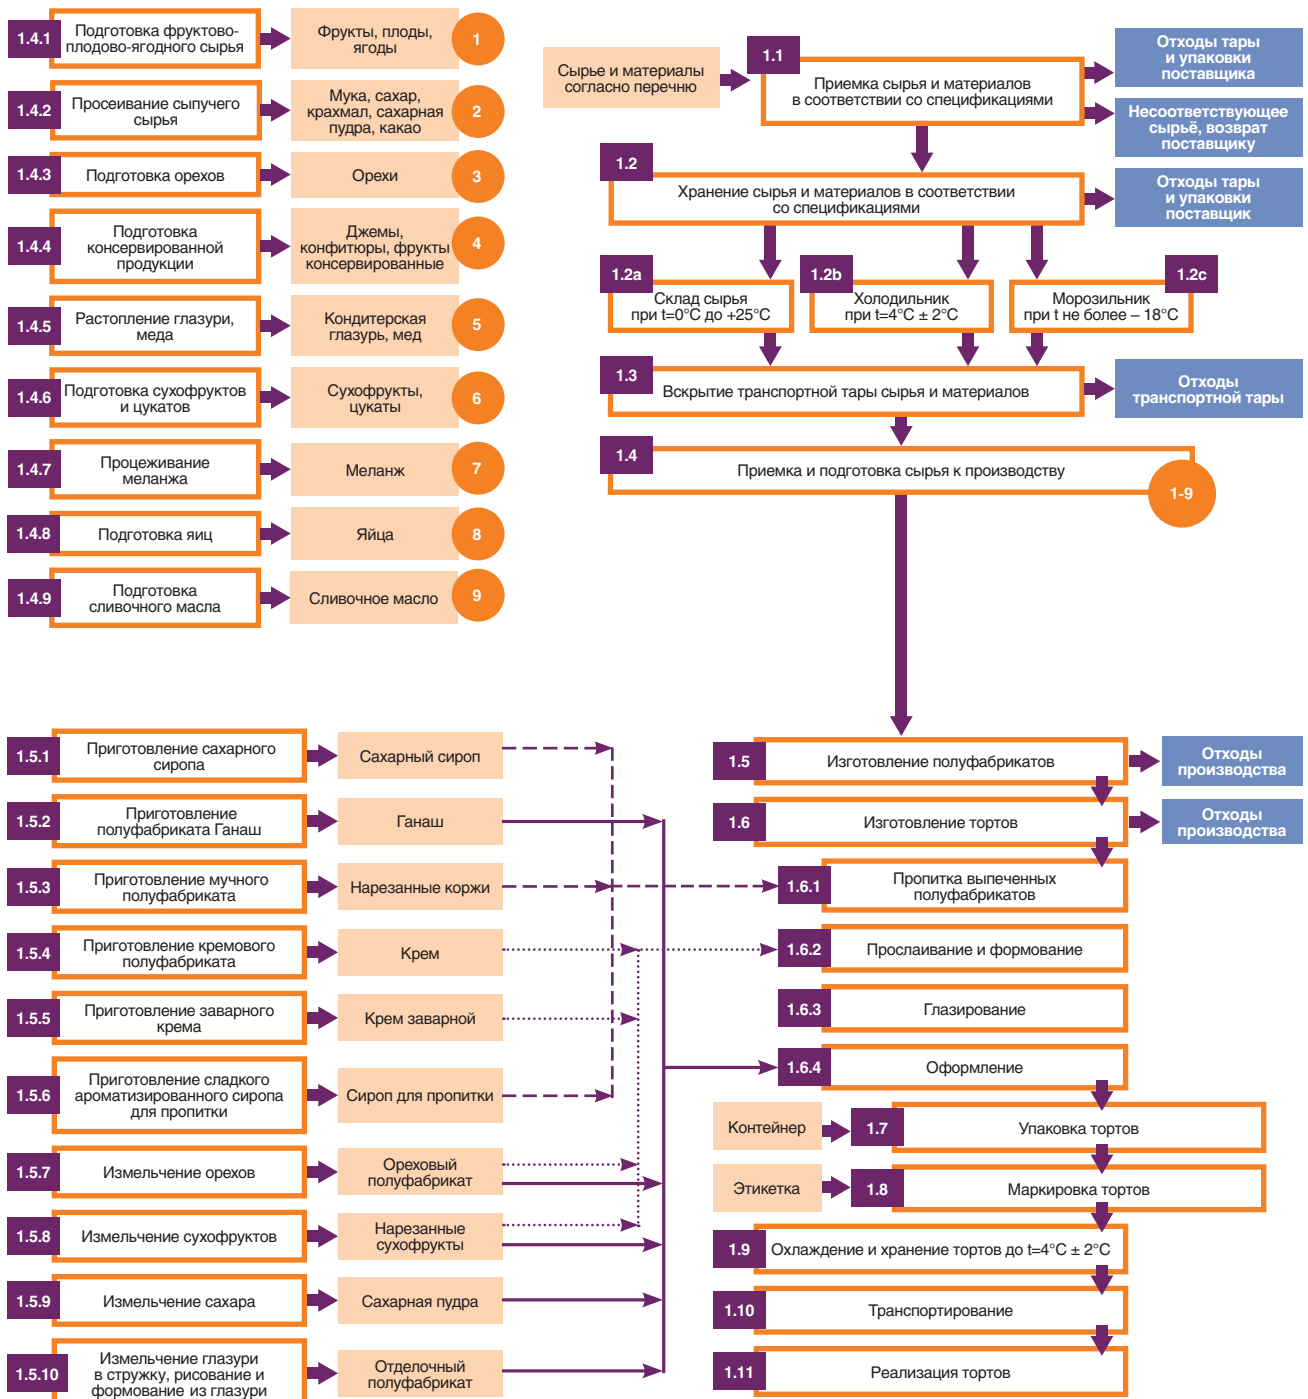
1.4.1 Подготовка фруктово-плодово-ягодного сырья
Фрукты, плоды, ягоды
1

1.4.2 Просеивание сыпучего сырья
Мука, сахар, крахмал, сахарная пудра, какао
2

1.4.3 Подготовка орехов
Орехи
3

1.4.4 Подготовка консервированной продукции
Джемы, конфитюры, фрукты консервированные
4

1.4.5 Растопление глазури, меда
Кондитерская глазурь, мед
5

1.4.6 Подготовка сухофруктов и цукатов
Сухофрукты, цукаты
6

1.4.7 Процеживание меланжа
Меланж
7

1.4.8 Подготовка яиц
Яйца
8

1.4.9 Подготовка сливочного масла
Сливочное масло
9

Сырье и материалы согласно перечню
1.1 Приемка сырья и материалов в соответствии со спецификациями
Отходы тары и упаковки поставщика
Несоответствующее сырьё, возврат поставщику

1.2 Хранение сырья и материалов в соответствии со спецификациями
Отходы тары и упаковки поставщик

1.2a Склад сырья при t=0°C до +25°C
1.2b Холодильник при t=4°C ± 2°C
1.2c Морозильник при t не более – 18°C

1.3 Вскрытие транспортной тары сырья и материалов
Отходы транспортной тары

1.4 Приемка и подготовка сырья к производству
1-9

1.5.1 Приготовление сахарного сиропа
Сахарный сироп
1.5.2 Приготовление полуфабриката Ганаш
Ганаш
1.5.3 Приготовление мучного полуфабриката
Нарезанные коржи
1.5.4 Приготовление кремового полуфабриката
Крем
1.5.5 Приготовление заварного крема
Крем заварной
1.5.6 Приготовление сладкого ароматизированного сиропа для пропитки
Сироп для пропитки
1.5.7 Измельчение орехов
Ореховый полуфабрикат
1.5.8 Измельчение сухофруктов
Нарезанные сухофрукты
1.5.9 Измельчение сахара
Сахарная пудра
1.5.10 Измельчение глазури в стружку, рисование и формование из глазури
Отделочный полуфабрикат

1.5 Изготовление полуфабрикатов
Отходы производства
1.6 Изготовление тортов
Отходы производства
1.6.1 Пропитка выпеченных полуфабрикатов
1.6.2 Прослаивание и формование
1.6.3 Глазирование
1.6.4 Оформление
Контейнер
1.7 Упаковка тортов
Этикетка
1.8 Маркировка тортов
1.9 Охлаждение и хранение тортов до t=4°C ± 2°C
1.10 Транспортирование
1.11 Реализация тортов